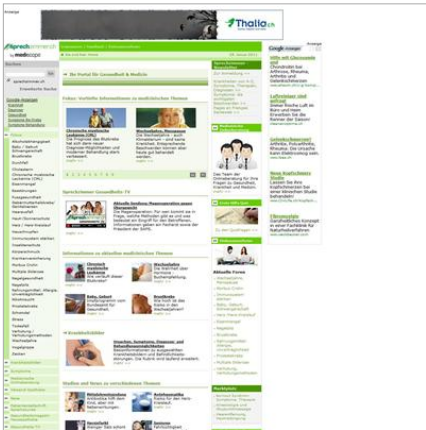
Anzeige

Thalia.ch

Sprechzimmer.ch

Ihr Portal für Gesundheit & Medizin

Fokus: Vertiefte Informationen zu medizinischen Themen

Chronisch-entzündliche Darmerkrankungen (CED)

Wechseljahre, Menopause

Sprechzimmer Gesundheits-TV

Aktuelle Sendung: Ringvorsorgeplan gegen Übergewicht

Informationen zu aktuellen medizinischen Themen

Krankheitsbilder

Studien und News zu verschiedenen Themen

Google-Anzeigen

Aktuelle Foren

Marktplatz